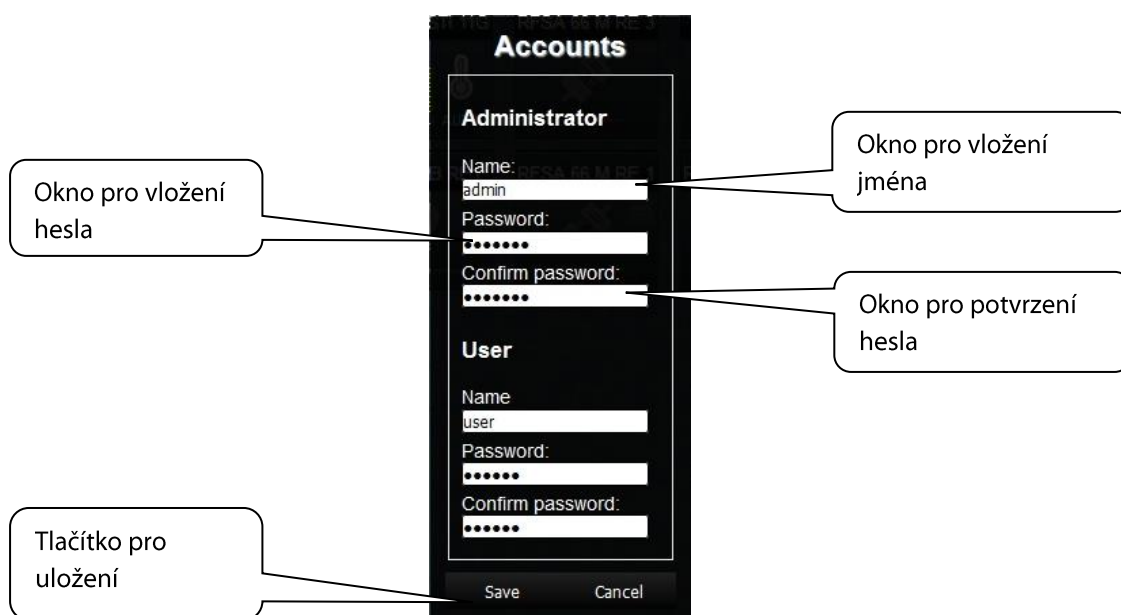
Accounts

Administrator

Name:
admin
Password:
•••••••
Confirm password:
•••••••

User

Name
user
Password:
••••••
Confirm password:
••••••

Save Cancel

Okno pro vložení jména

Okno pro vložení hesla

Okno pro potvrzení hesla

Tlačítko pro uložení